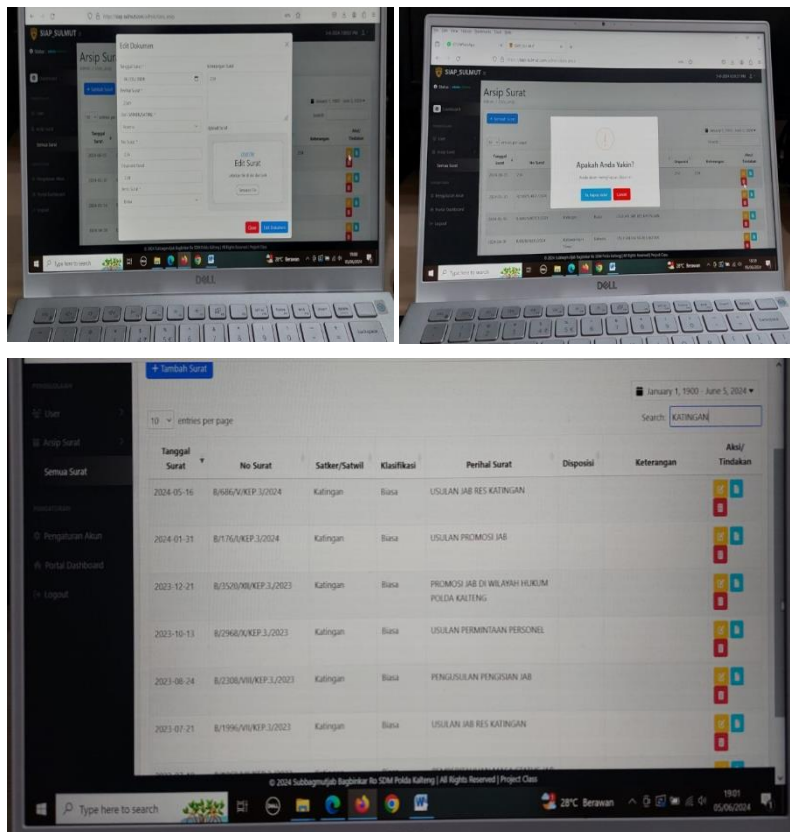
SIAP_SULMUT

Arsip Surat

Edit Dokumen

Edit Surat

Close

Edit Dokumen

DELL

SIAP_SULMUT

Arsip Surat

Apakah Anda Yakin?

Ya, Hapus saja!

Cancel

DELL

+ Tambah Surat

January 1, 1900 - June 5, 2024

10 entries per page

Search: KATINGAN

PENGGUNA

User

Arsip Surat

Semua Surat

PENGATURAN

Pengaturan Akun

Portal Dashboard

Logout

| Tanggal Surat | No Surat | Satker/Satwil | Klasifikasi | Perihal Surat | Disposisi | Keterangan | Aksi/ Tindakan |
|---|---|---|---|---|---|---|---|
| 2024-05-16 | B/686/V/KEP.3/2024 | Katingan | Biasa | USULAN JAB RES KATINGAN | | | |
| 2024-01-31 | B/176/I/KEP.3/2024 | Katingan | Biasa | USULAN PROMOSI JAB | | | |
| 2023-12-21 | B/3520/XII/KEP.3/2023 | Katingan | Biasa | PROMOSI JAB DI WILAYAH HUKUM POLDA KALTENG | | | |
| 2023-10-13 | B/2968/X/KEP.3/2023 | Katingan | Biasa | USULAN PERMINTAAN PERSONEL | | | |
| 2023-08-24 | B/2308/VIII/KEP.3/2023 | Katingan | Biasa | PENGUSULAN PENGISIAN JAB | | | |
| 2023-07-21 | B/1996/VII/KEP.3/2023 | Katingan | Biasa | USULAN JAB RES KATINGAN | | | |

© 2024 Subbagmutjab Bagbinkar Ro SDM Polda Kalteng | All Rights Reserved | Project Class

Type here to search

28°C Berawan

19:01
05/06/2024